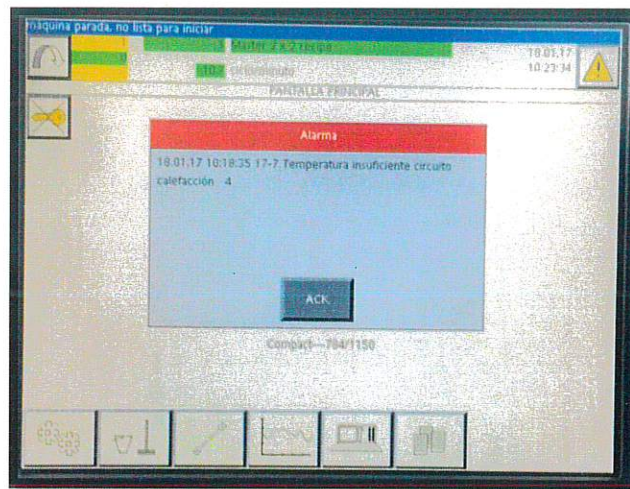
maquina parada, no lista para iniciar

1

0

3 Master 2 x 2 recipe

102 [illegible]

18.01.17
10:23:34

PANTALLA PRINCIPAL

Alarma

18.01.17 10:18:35 17-7 Temperatura insuficiente circuito calefacción 4

ACK

Compact---704/1150